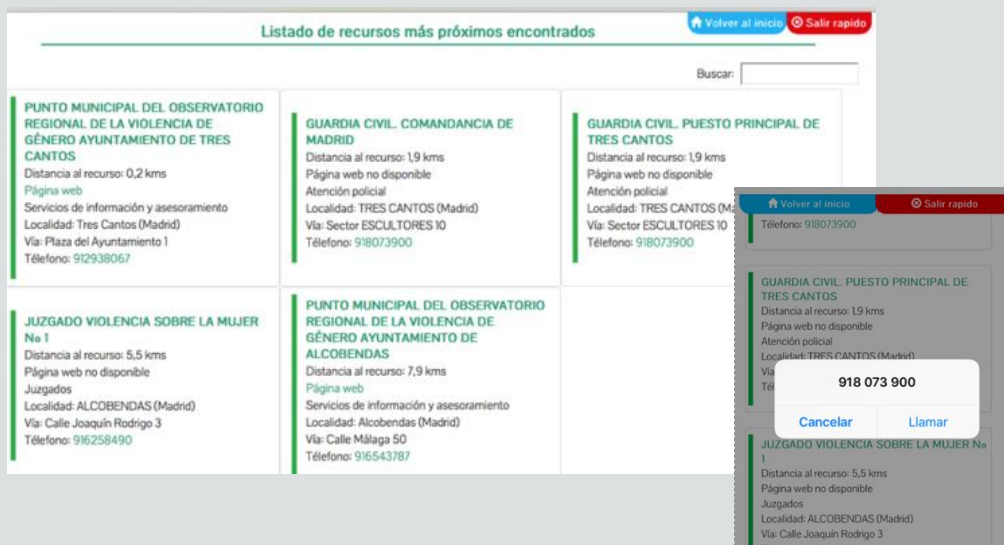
Listado de recursos más próximos encontrados

Volver al inicio

Salir rapido

Buscar:

PUNTO MUNICIPAL DEL OBSERVATORIO REGIONAL DE LA VIOLENCIA DE GÉNERO AYUNTAMIENTO DE TRES CANTOS
Distancia al recurso: 0,2 kms
Página web
Servicios de información y asesoramiento
Localidad: Tres Cantos (Madrid)
Vía: Plaza del Ayuntamiento 1
Teléfono: 912938067

GUARDIA CIVIL. COMANDANCIA DE MADRID
Distancia al recurso: 1,9 kms
Página web no disponible
Atención policial
Localidad: TRES CANTOS (Madrid)
Vía: Sector ESCULTORES 10
Teléfono: 918073900

GUARDIA CIVIL. PUESTO PRINCIPAL DE TRES CANTOS
Distancia al recurso: 1,9 kms
Página web no disponible
Atención policial
Localidad: TRES CANTOS (Ma
Vía: Sector ESCULTORES 10
Teléfono: 918073900

JUZGADO VIOLENCIA SOBRE LA MUJER Nº 1
Distancia al recurso: 5,5 kms
Página web no disponible
Juzgados
Localidad: ALCOBENDAS (Madrid)
Vía: Calle Joaquín Rodrigo 3
Teléfono: 916258490

PUNTO MUNICIPAL DEL OBSERVATORIO REGIONAL DE LA VIOLENCIA DE GÉNERO AYUNTAMIENTO DE ALCOBENDAS
Distancia al recurso: 7,9 kms
Página web
Servicios de información y asesoramiento
Localidad: Alcobendas (Madrid)
Vía: Calle Málaga 50
Teléfono: 916543787

Volver al inicio

Salir rapido

Teléfono: 918073900

GUARDIA CIVIL. PUESTO PRINCIPAL DE TRES CANTOS
Distancia al recurso: 1,9 kms
Página web no disponible
Atención policial
Localidad: TRES CANTOS (Madrid)
Vía
Telé

918 073 900

Cancelar

Llamar

JUZGADO VIOLENCIA SOBRE LA MUJER Nº 1
Distancia al recurso: 5,5 kms
Página web no disponible
Juzgados
Localidad: ALCOBENDAS (Madrid)
Vía: Calle Joaquín Rodrigo 3